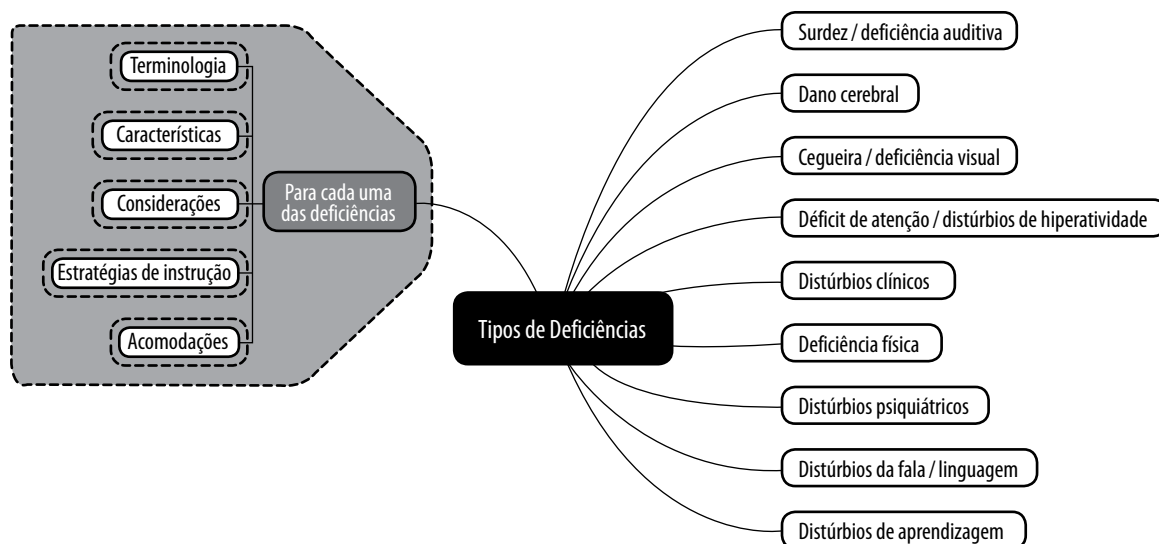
Terminologia

Características

Considerações

Estratégias de instrução

Acomodações

Para cada uma das deficiências

Tipos de Deficiências

Surdez / deficiência auditiva

Dano cerebral

Cegueira / deficiência visual

Déficit de atenção / distúrbios de hiperatividade

Distúrbios clínicos

Deficiência física

Distúrbios psiquiátricos

Distúrbios da fala / linguagem

Distúrbios de aprendizagem